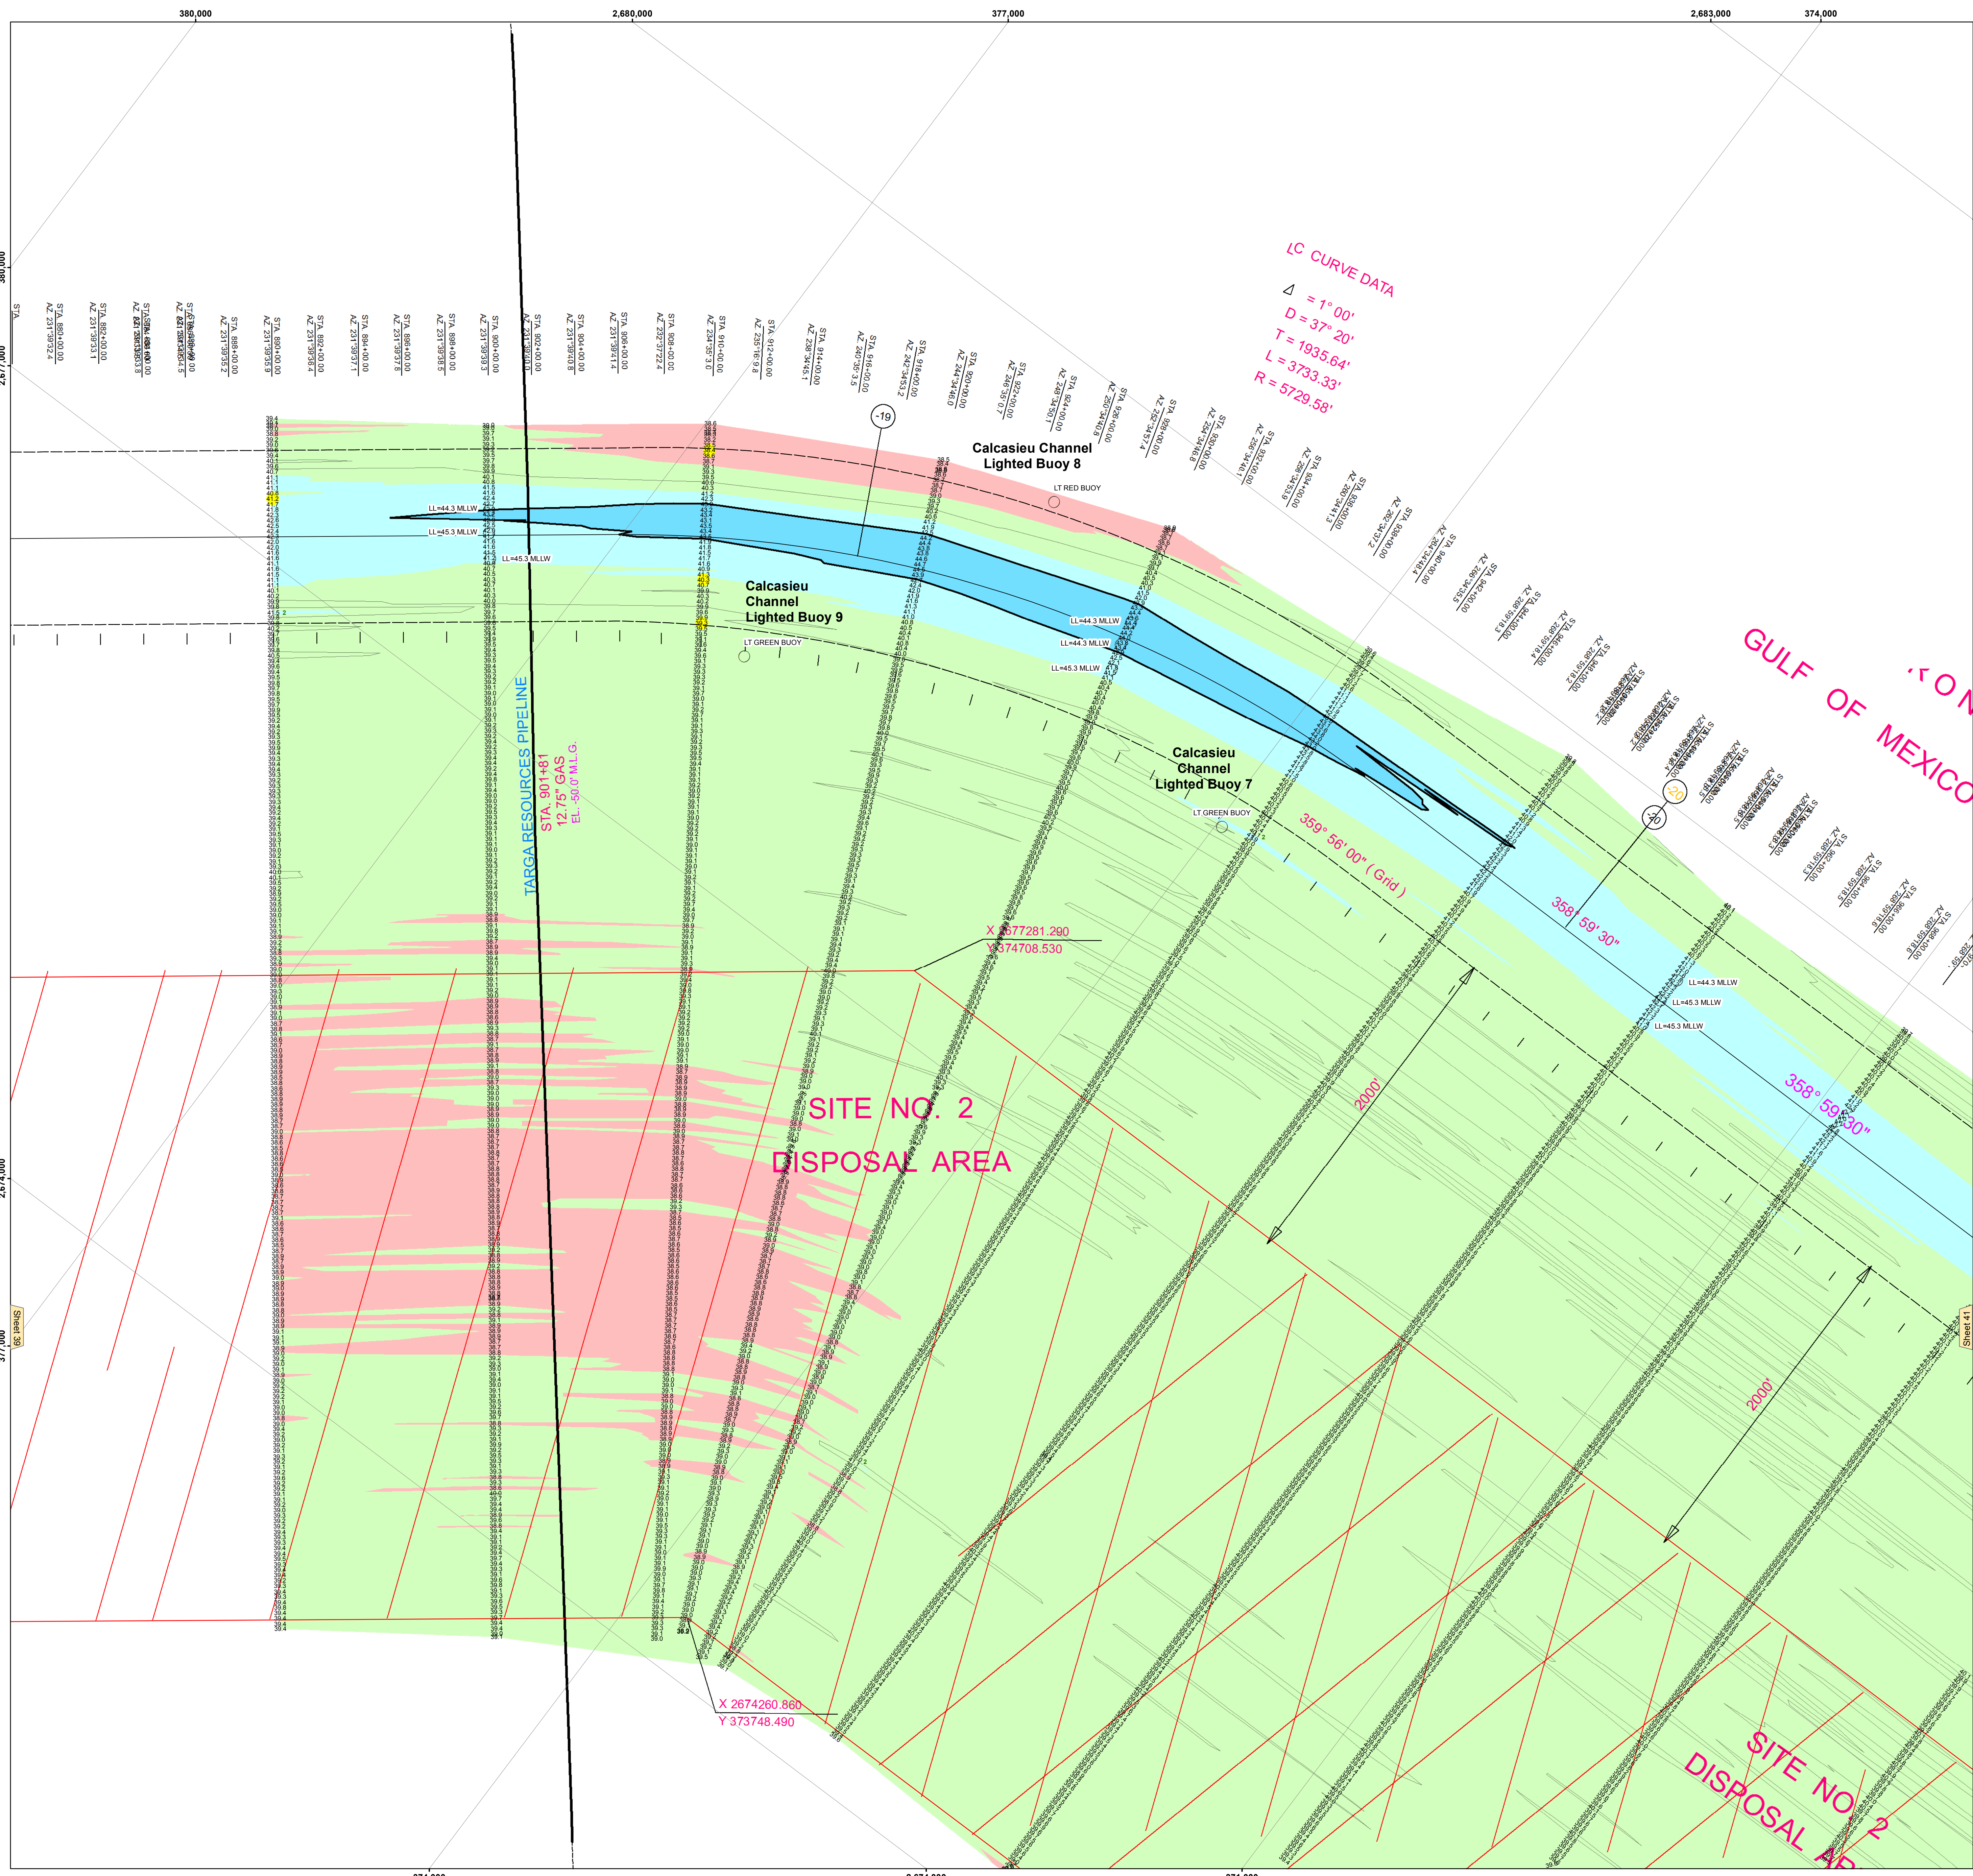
380,000
2,680,000
377,000
2,683,000
374,000

STA. 880+00.00
AZ 231°39'32.4
STA. 882+00.00
AZ 231°39'33.1
STA. 888+00.00
AZ 231°39'35.2
STA. 890+00.00
AZ 231°39'35.9
STA. 892+00.00
AZ 231°39'36.4
STA. 894+00.00
AZ 231°39'37.1
STA. 896+00.00
AZ 231°39'37.8
STA. 898+00.00
AZ 231°39'38.5
STA. 900+00.00
AZ 231°39'39.3
STA. 902+00.00
STA. 904+00.00
AZ 231°39'40.8
STA. 906+00.00
AZ 231°39'41.4
STA. 908+00.00
AZ 232°37'22.4
STA. 910+00.00
AZ 234°35'3.0
STA. 912+00.00
AZ 235°16'9.8
STA. 914+00.00
AZ 238°34'45.1
STA. 916+00.00
AZ 240°35'3.5
STA. 918+00.00
AZ 242°34'53.2
STA. 920+00.00
AZ 244°34'46.0
STA. 922+00.00
AZ 246°35'0.7
STA. 924+00.00
AZ 248°34'50.1
STA. 926+00.00
AZ 250°34'40.8
STA. 928+00.00
AZ 252°34'57.4
STA. 930+00.00
AZ 254°34'46.8
STA. 932+00.00
AZ 256°34'48.1
STA. 934+00.00
AZ 258°34'53.9
STA. 936+00.00
AZ 260°34'41.3
STA. 938+00.00
AZ 262°34'37.2
STA. 940+00.00
AZ 264°34'44.4
STA. 942+00.00
AZ 266°34'35.5
STA. 944+00.00
AZ 268°59'16.3

LC CURVE DATA
Δ = 1° 00'
D = 37° 20'
T = 1935.64'
L = 3733.33'
R = 5729.58'

-19
Calcasieu Channel
Lighted Buoy 8
LT RED BUOY
LL=44.3 MLLW
LL=45.3 MLLW
LL=45.3 MLLW
Calcasieu
Channel
Lighted Buoy 9
LT GREEN BUOY
LL=44.3 MLLW
LL=44.3 MLLW
LL=45.3 MLLW
Calcasieu
Channel
Lighted Buoy 7
LT GREEN BUOY
GULF OF MEXICO
-20
20
359° 56' 00" (Grid)
358° 59' 30"
358° 59' 30"
TARGA RESOURCES PIPELINE
STA. 901+81
12.75" GAS
EL. -50.0' M.L.G.
X 2677281.290
Y 374708.530
LL=44.3 MLLW
LL=45.3 MLLW
LL=45.3 MLLW
2000'
SITE NO. 2
DISPOSAL AREA
2000'
Sheet 39
Sheet 41
X 2674260.860
Y 373748.490
SITE NO. 2
DISPOSAL A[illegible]